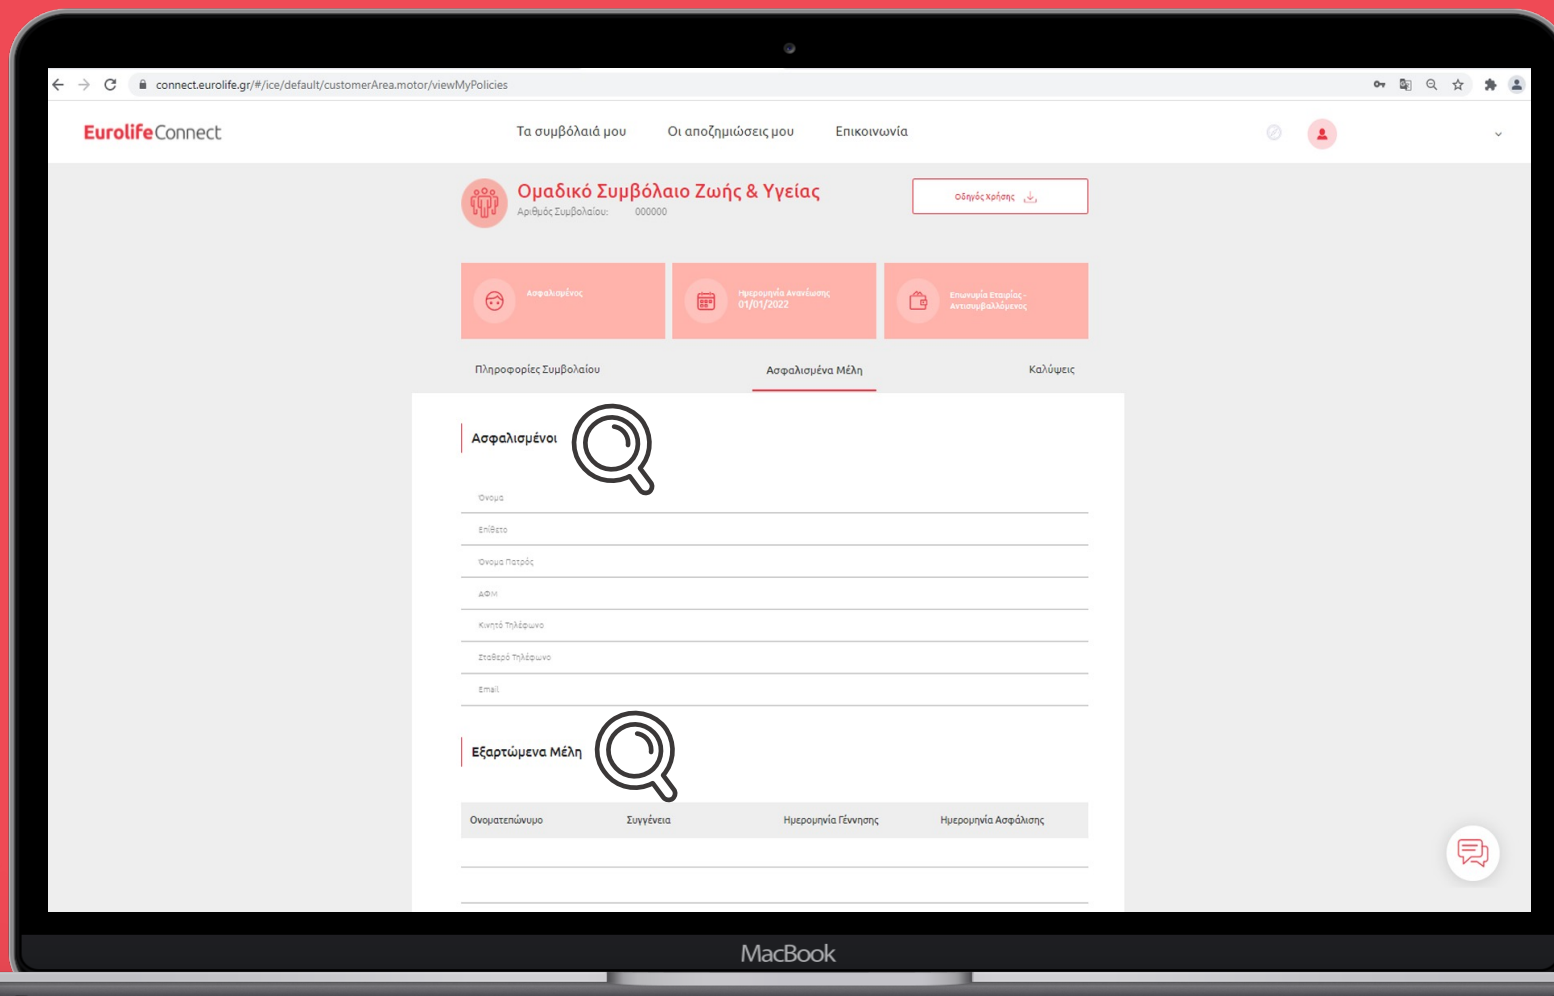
connect.eurolife.gr/#/ice/default/customerArea.motor/viewMyPolicies

EurolifeConnect

Τα συμβόλαιά μου
Οι αποζημιώσεις μου
Επικοινωνία

Ομαδικό Συμβόλαιο Ζωής & Υγείας
Αριθμός Συμβολαίου: 000000

Οδηγός Χρήσης

Ασφαλισμένος

Ημερομηνία Ανανέωσης
01/01/2022

Επωνυμία Εταιρίας - Αντισυμβαλλόμενος

Πληροφορίες Συμβολαίου
Ασφαλισμένα Μέλη
Καλύψεις

Ασφαλισμένοι

Όνομα
Επίθετο
Όνομα Πατρός
ΑΦΜ
Κινητό Τηλέφωνο
Σταθερό Τηλέφωνο
Email

Εξαρτώμενα Μέλη

| Ονοματεπώνυμο | Συγγένεια | Ημερομηνία Γέννησης | Ημερομηνία Ασφάλισης |
|---|---|---|---|

MacBook